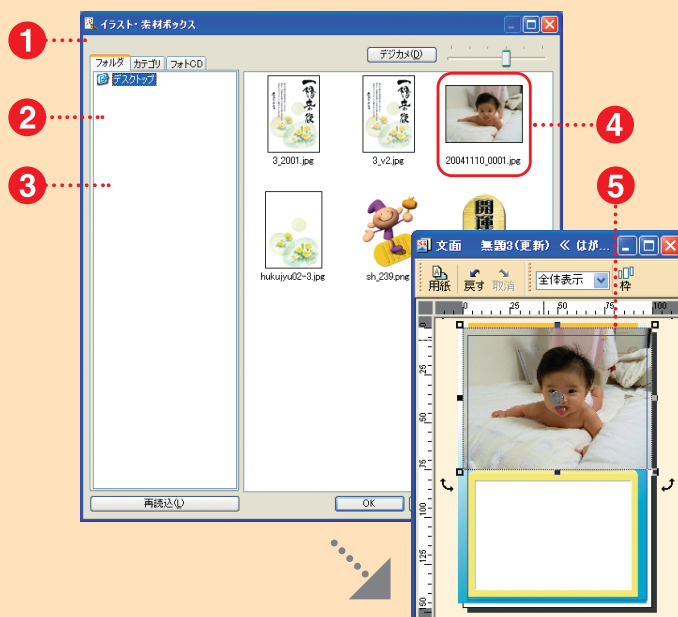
1
2
3
4
5

イラスト・素材ボックス

デジカメ(D)

フォルダ　カテゴリ　フォトCD

デスクトップ

3_2001.jpg

3_v2.jpg

20041110_0001.jpg

hukujyu02-3.jpg

sh_239.png

再読込(L)

OK

文面　無題3(更新) ≪ はが…

用紙　戻す　取消　全体表示　枠

0　25　50　75　100

25
50
75
100
125
150